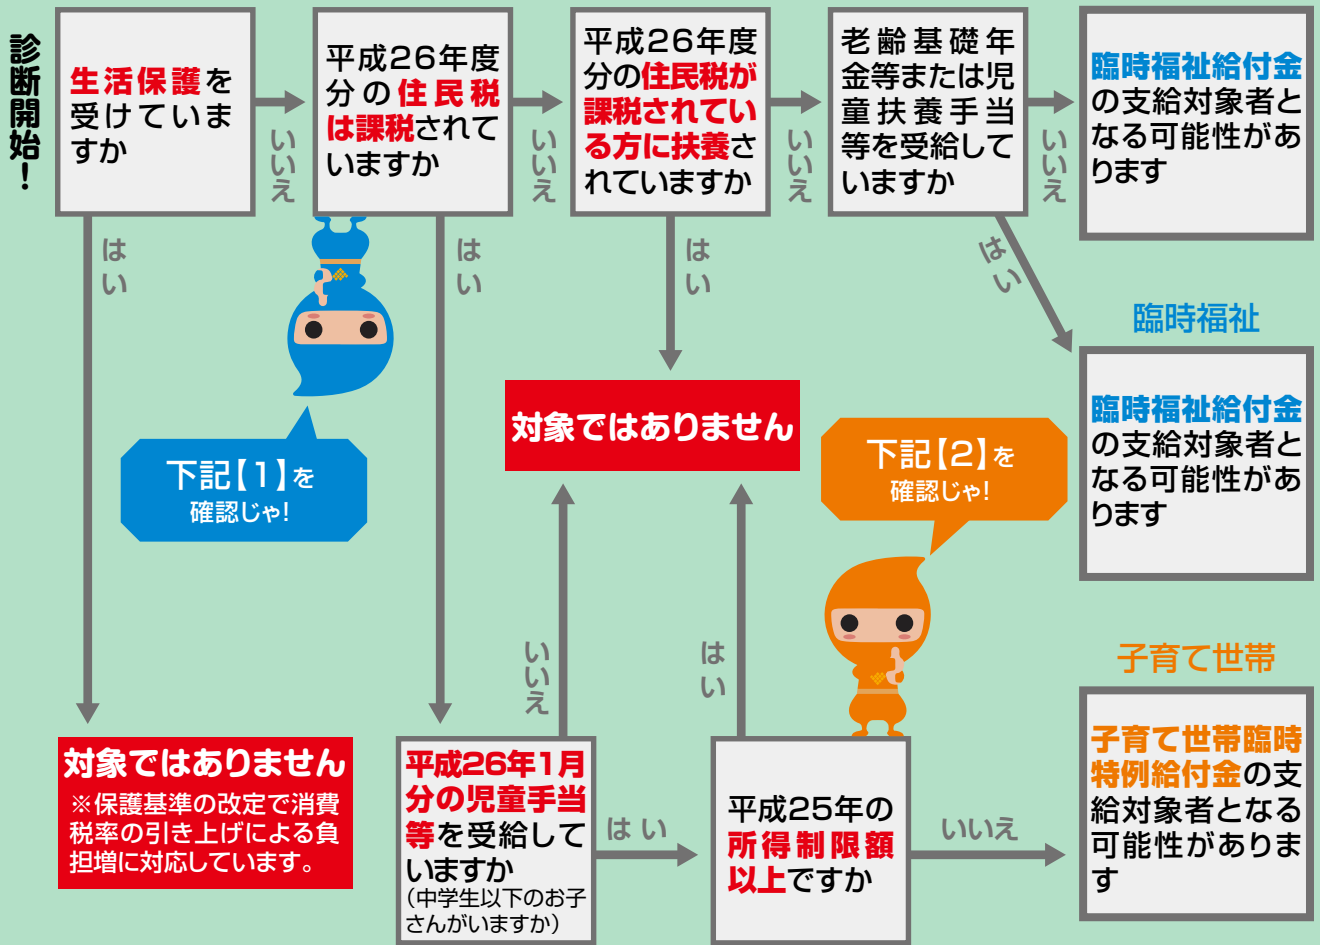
診断開始!

生活保護を受けていますか

いいえ

平成26年度分の住民税は課税されていますか

いいえ

平成26年度分の住民税が課税されている方に扶養されていますか

いいえ

老齢基礎年金等または児童扶養手当等を受給していますか

いいえ

臨時福祉給付金の支給対象者となる可能性があります

はい

はい

はい

はい

臨時福祉

臨時福祉給付金の支給対象者となる可能性があります

対象ではありません

下記【1】を確認じゃ!

下記【2】を確認じゃ!

いいえ

はい

子育て世帯

対象ではありません
※保護基準の改定で消費税率の引き上げによる負担増に対応しています。

平成26年1月分の児童手当等を受給していますか
(中学生以下のお子さんがいますか)

はい

平成25年の所得制限額以上ですか

いいえ

子育て世帯臨時特例給付金の支給対象者となる可能性があります